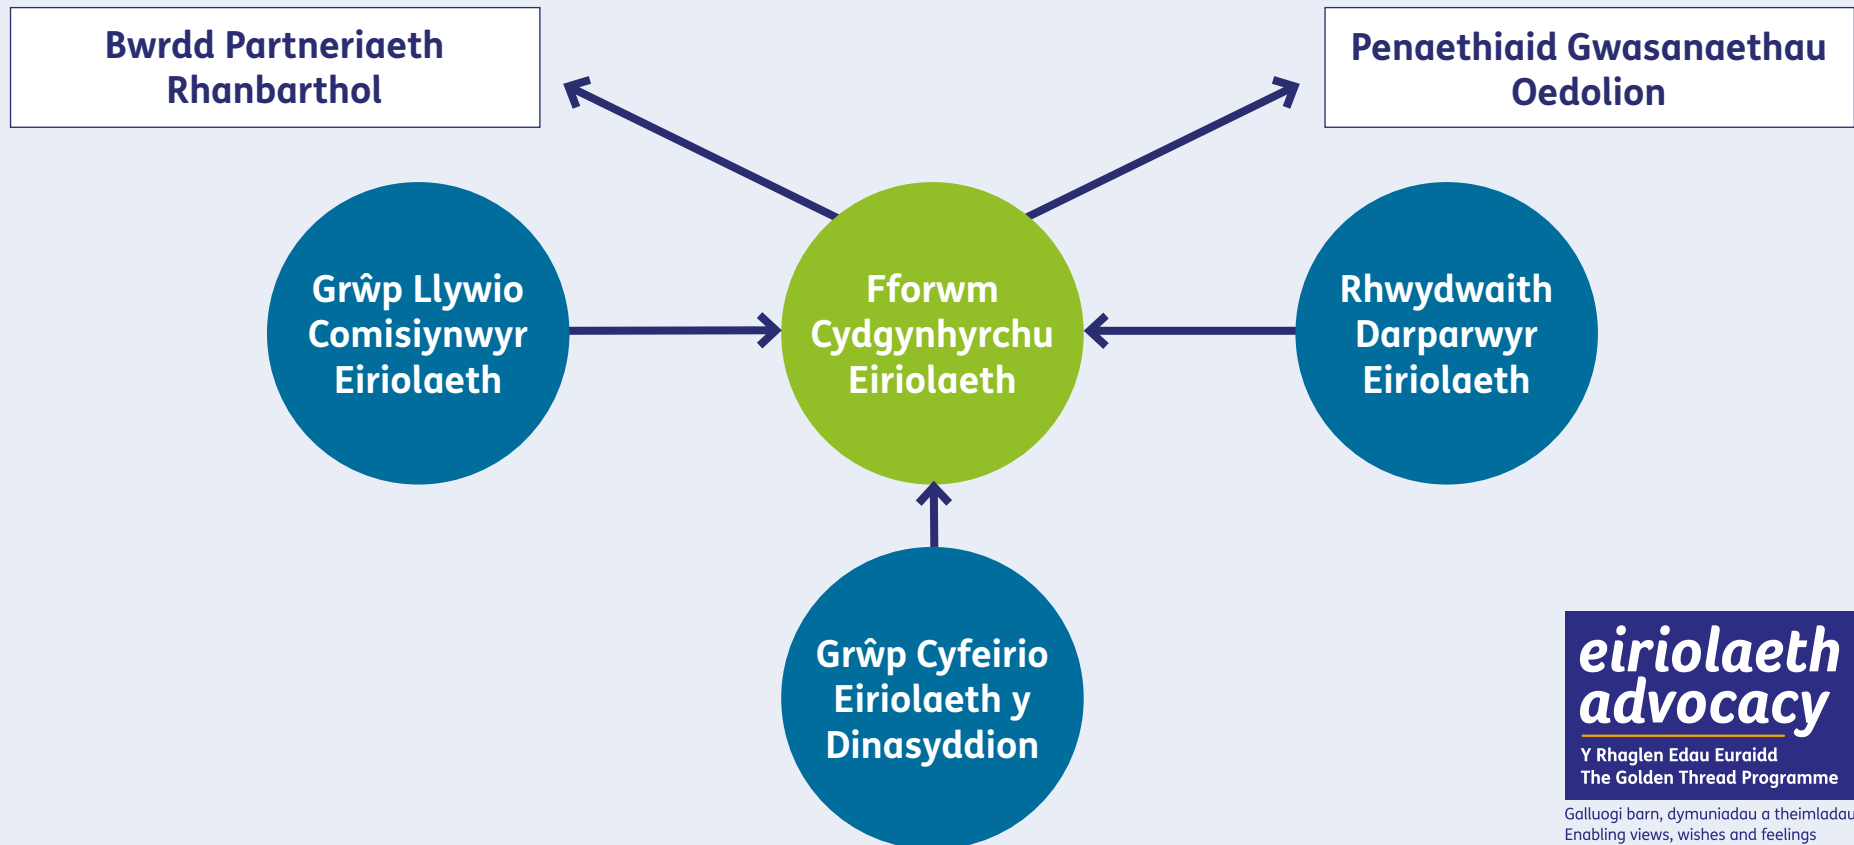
Bwrdd Partneriaeth Rhanbarthol

Penaethiaid Gwasanaethau Oedolion

Grŵp Llywio Comisiynwyr Eiriolaeth

Fforwm Cydgynhyrchu Eiriolaeth

Rhwydwaith Darparwyr Eiriolaeth

Grŵp Cyfeirio Eiriolaeth y Dinasyddion

eiriolaeth advocacy

Y Rhaglen Edau Euraidd
The Golden Thread Programme

Galluogi barn, dymuniadau a theimladau
Enabling views, wishes and feelings